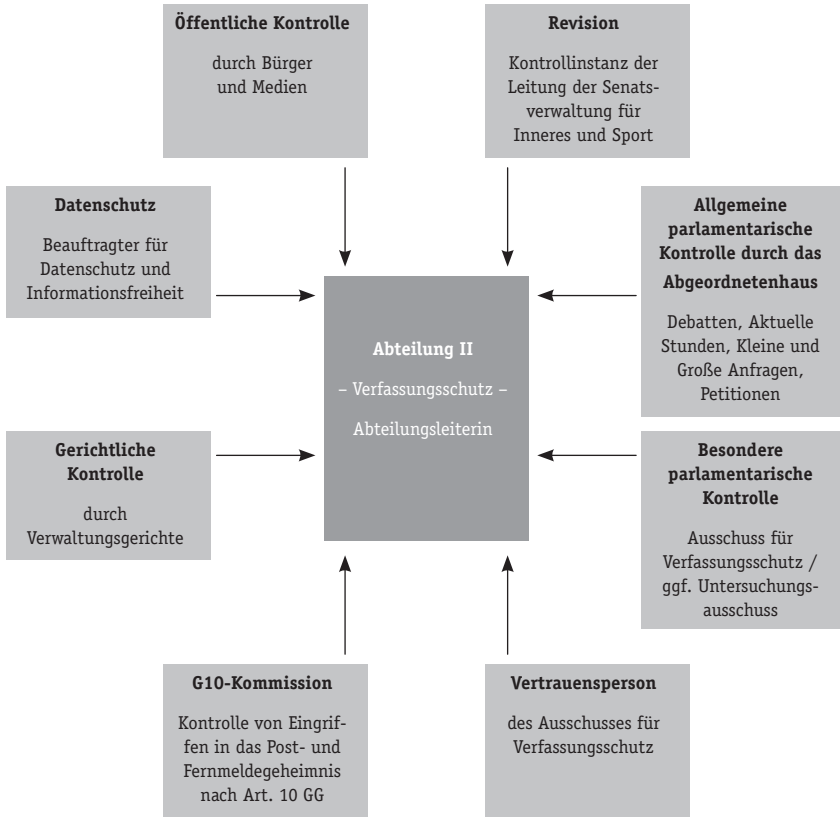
**Öffentliche Kontrolle**

durch Bürger und Medien

**Revision**

Kontrollinstanz der Leitung der Senatsverwaltung für Inneres und Sport

**Datenschutz**

Beauftragter für Datenschutz und Informationsfreiheit

**Allgemeine parlamentarische Kontrolle durch das Abgeordnetenhaus**

Debatten, Aktuelle Stunden, Kleine und Große Anfragen, Petitionen

**Abteilung II**

– Verfassungsschutz –

Abteilungsleiterin

**Gerichtliche Kontrolle**

durch Verwaltungsgerichte

**Besondere parlamentarische Kontrolle**

Ausschuss für Verfassungsschutz / ggf. Untersuchungsausschuss

**G10-Kommission**

Kontrolle von Eingriffen in das Post- und Fernmeldegeheimnis nach Art. 10 GG

**Vertrauensperson**

des Ausschusses für Verfassungsschutz